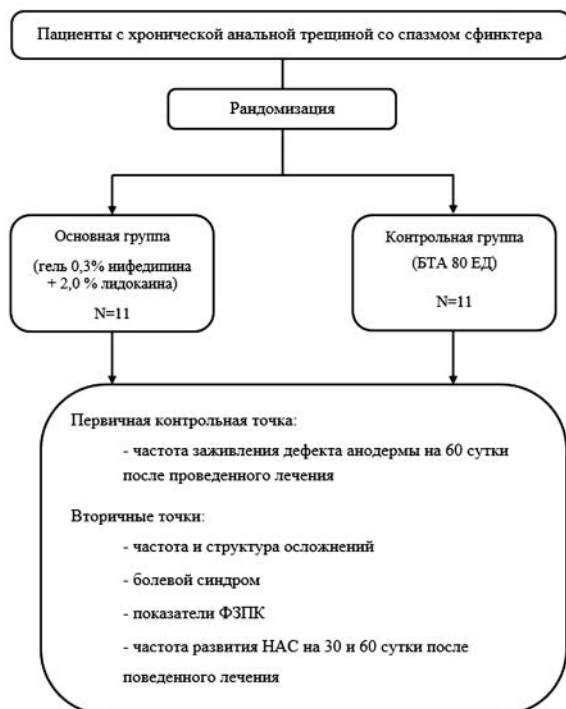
Пациенты с хронической анальной трещиной со спазмом сфинктера

Рандомизация

Основная группа

(гель 0,3% нифедипина + 2,0 % лидокаина)

N=11

Контрольная группа

(БТА 80 ЕД)

N=11

Первичная контрольная точка:

- частота заживления дефекта анодермы на 60 сутки после проведенного лечения

Вторичные точки:

- частота и структура осложнений

- болевой синдром

- показатели ФЗПК

- частота развития НАС на 30 и 60 сутки после поведенного лечения